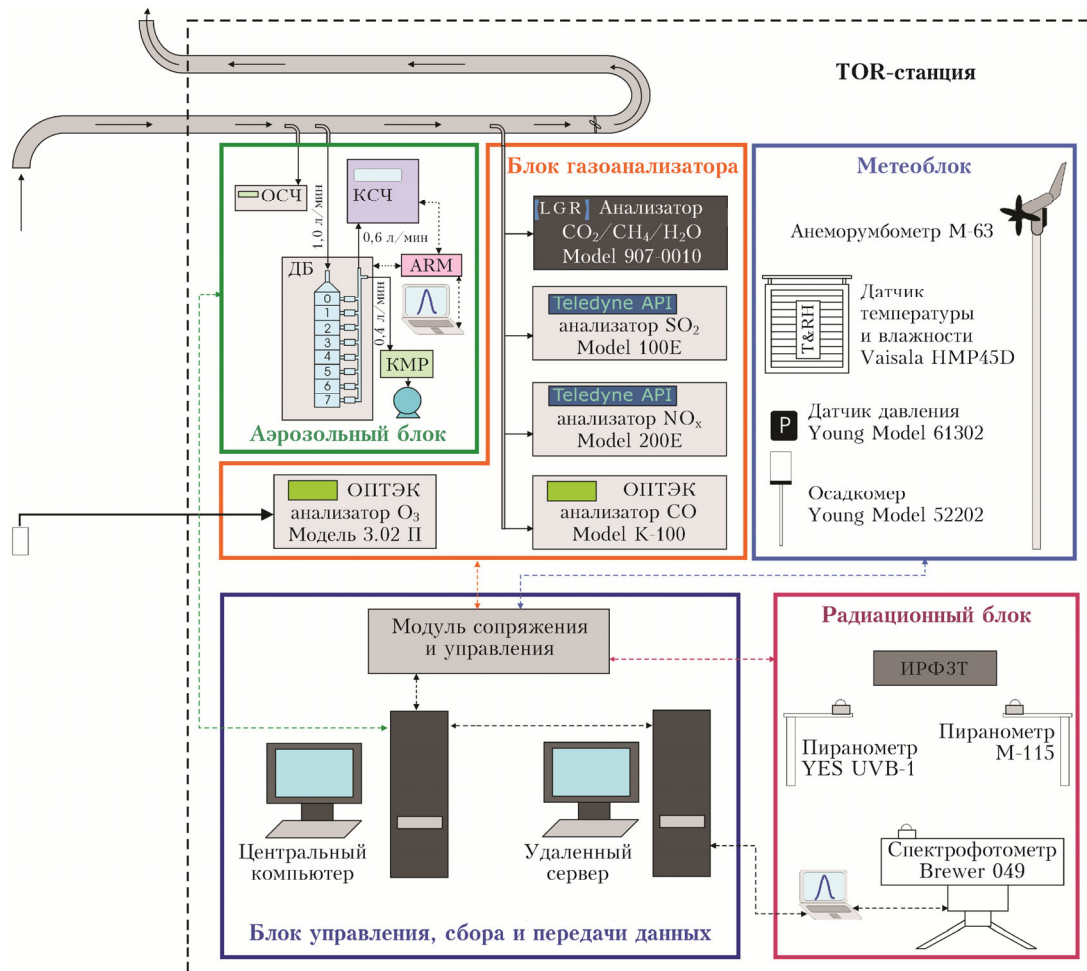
TOR-станция

ОСЧ

КСЧ

1,0 л/мин

0,6 л/мин

ДБ

ARM

0
1
2
3
4
5
6
7

0,4 л/мин

КМР

Аэрозольный блок

Блок газоанализатора

LGR Анализатор $CO_2/CH_4/H_2O$ Model 907-0010

Teledyne API
анализатор $SO_2$
Model 100E

Teledyne API
анализатор $NO_x$
Model 200E

ОПТЭК
анализатор CO
Model K-100

ОПТЭК
анализатор $O_3$
Модель 3.02 П

Метеоблок

Анеморумбометр М-63

T&RH

Датчик температуры и влажности Vaisala HMP45D

P

Датчик давления
Young Model 61302

Осадкомер
Young Model 52202

Модуль сопряжения и управления

Центральный компьютер

Удаленный сервер

Блок управления, сбора и передачи данных

Радиационный блок

ИРФЗТ

Пиранометр
YES UVB-1

Пиранометр
М-115

Спектрофотометр
Brewer 049